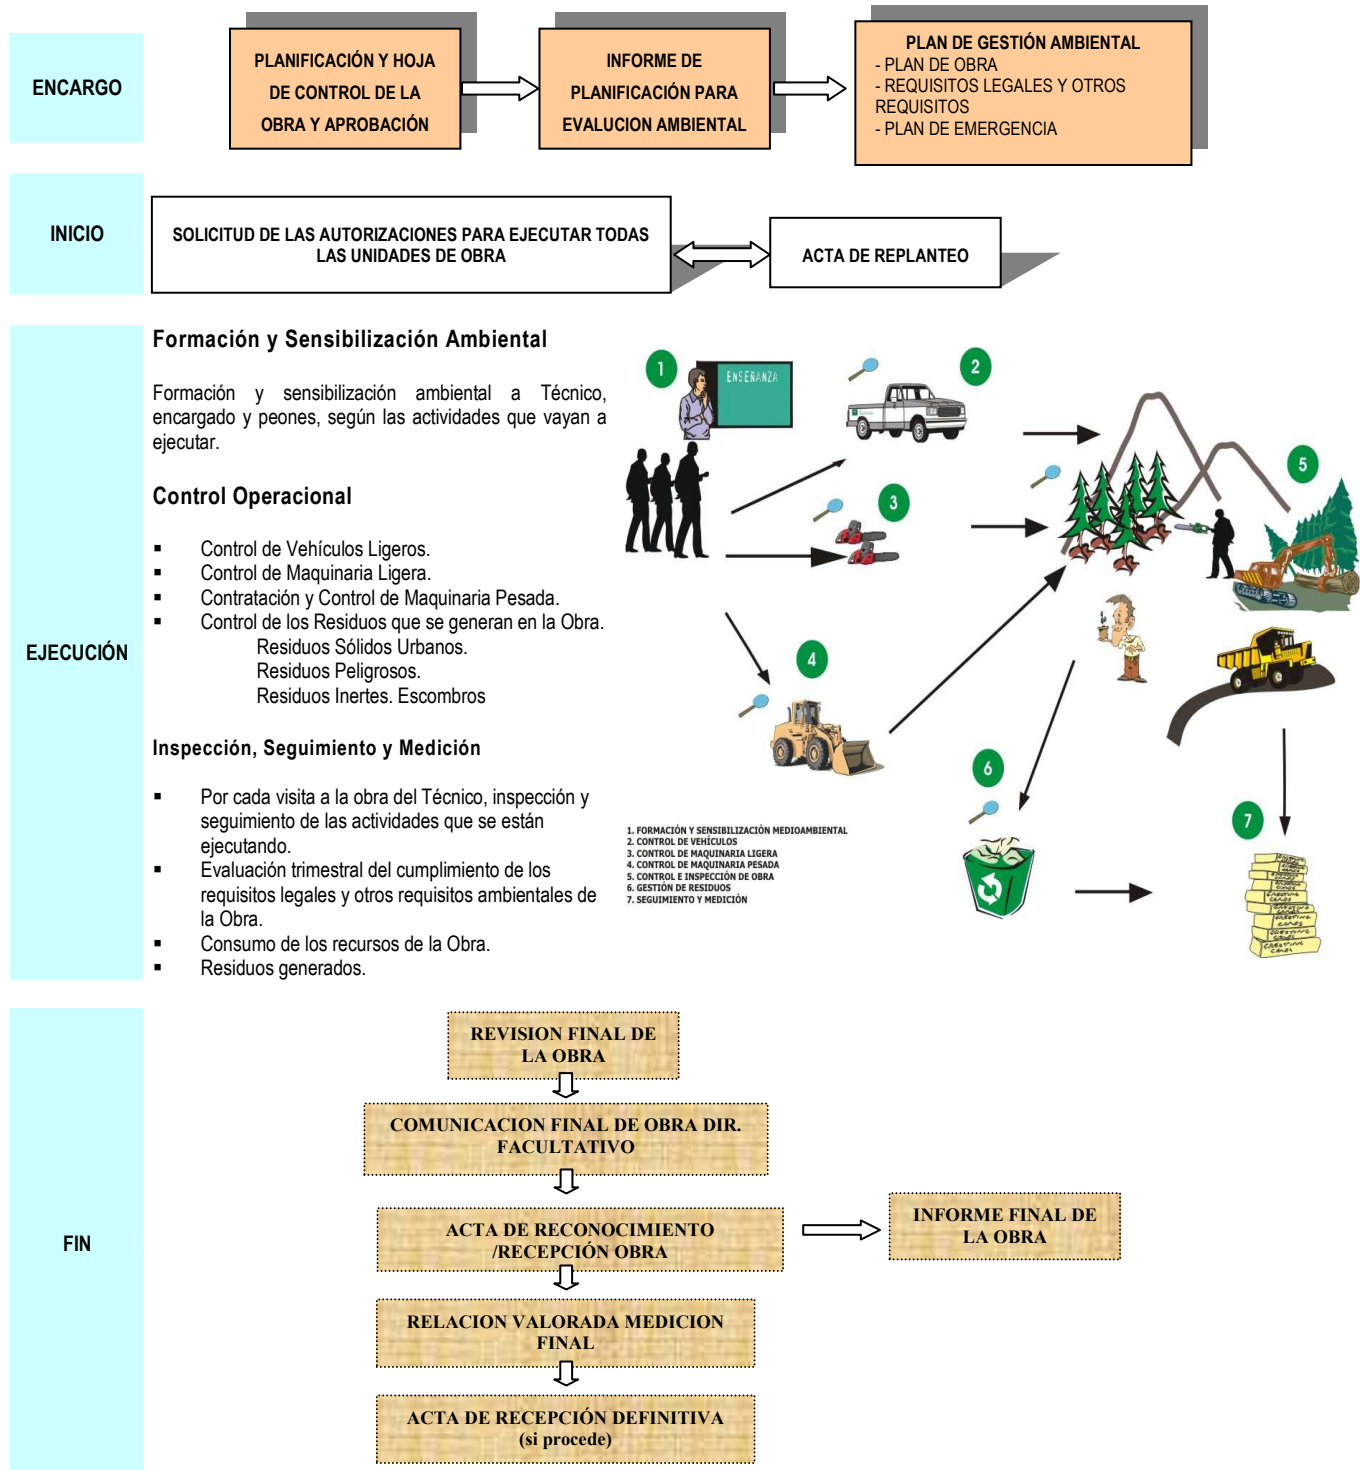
ENCARGO

PLANIFICACIÓN Y HOJA DE CONTROL DE LA OBRA Y APROBACIÓN

INFORME DE PLANIFICACIÓN PARA EVALUCION AMBIENTAL

PLAN DE GESTIÓN AMBIENTAL
- PLAN DE OBRA
- REQUISITOS LEGALES Y OTROS REQUISITOS
- PLAN DE EMERGENCIA

INICIO

SOLICITUD DE LAS AUTORIZACIONES PARA EJECUTAR TODAS LAS UNIDADES DE OBRA

ACTA DE REPLANTEO

EJECUCIÓN

Formación y Sensibilización Ambiental

Formación y sensibilización ambiental a Técnico, encargado y peones, según las actividades que vayan a ejecutar.

Control Operacional

▪ Control de Vehículos Ligeros.
▪ Control de Maquinaria Ligera.
▪ Contratación y Control de Maquinaria Pesada.
▪ Control de los Residuos que se generan en la Obra.
Residuos Sólidos Urbanos.
Residuos Peligrosos.
Residuos Inertes. Escombros

Inspección, Seguimiento y Medición

▪ Por cada visita a la obra del Técnico, inspección y seguimiento de las actividades que se están ejecutando.
▪ Evaluación trimestral del cumplimiento de los requisitos legales y otros requisitos ambientales de la Obra.
▪ Consumo de los recursos de la Obra.
▪ Residuos generados.

1 ENSEÑANZA 2 3 4 5 6 7

1. FORMACIÓN Y SENSIBILIZACIÓN MEDIOAMBIENTAL
2. CONTROL DE VEHÍCULOS
3. CONTROL DE MAQUINARIA LIGERA
4. CONTROL DE MAQUINARIA PESADA
5. CONTROL E INSPECCIÓN DE OBRA
6. GESTIÓN DE RESIDUOS
7. SEGUIMIENTO Y MEDICIÓN

FIN

REVISION FINAL DE LA OBRA

COMUNICACION FINAL DE OBRA DIR. FACULTATIVO

ACTA DE RECONOCIMIENTO /RECEPCIÓN OBRA

INFORME FINAL DE LA OBRA

RELACION VALORADA MEDICION FINAL

ACTA DE RECEPCIÓN DEFINITIVA (si procede)